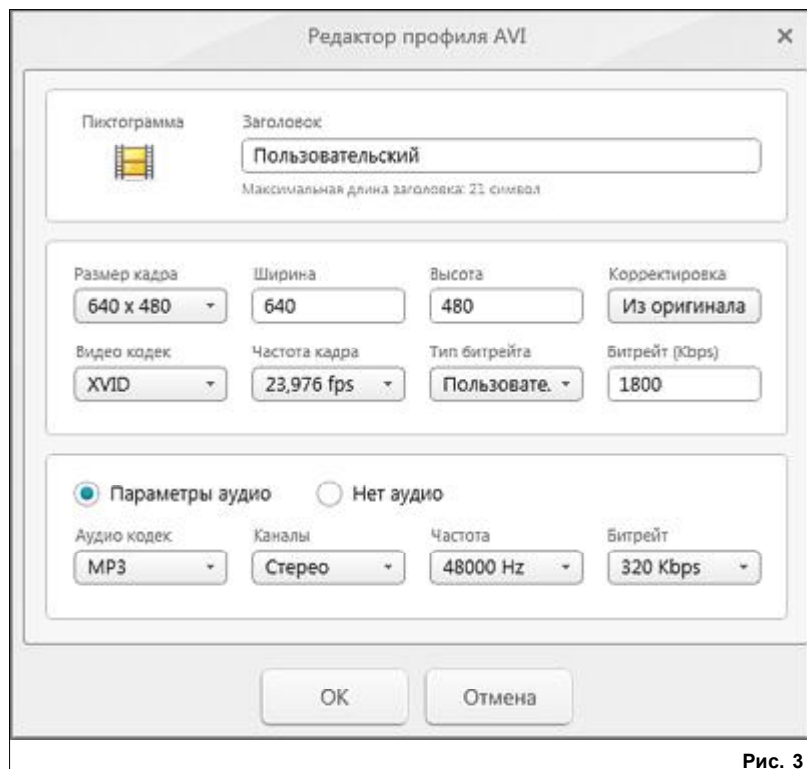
Редактор профиля AVI

×

Пиктограмма

Заголовок

Пользовательский

Максимальная длина заголовка: 21 символ

Размер кадра

640 x 480

Ширина

640

Высота

480

Корректировка

Из оригинала

Видео кодек

XVID

Частота кадра

23,976 fps

Тип битрейта

Пользовате.

Битрейт (Kbps)

1800

Параметры аудио

Нет аудио

Аудио кодек

MP3

Каналы

Стерео

Частота

48000 Hz

Битрейт

320 Kbps

OK

Отмена

Рис. 3